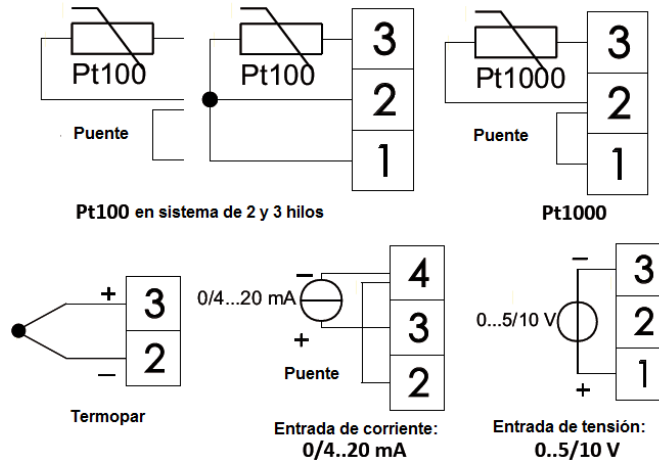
Pt100

Puente

Pt100

3

2

1

Pt100 en sistema de 2 y 3 hilos

Pt1000

3

2

Puente

1

Pt1000

+

3

—

2

Termopar

—

0/4...20 mA

+

Puente

4

3

2

Entrada de corriente:
0/4..20 mA

—

0...5/10 V

+

3

2

1

Entrada de tensión:
0..5/10 V